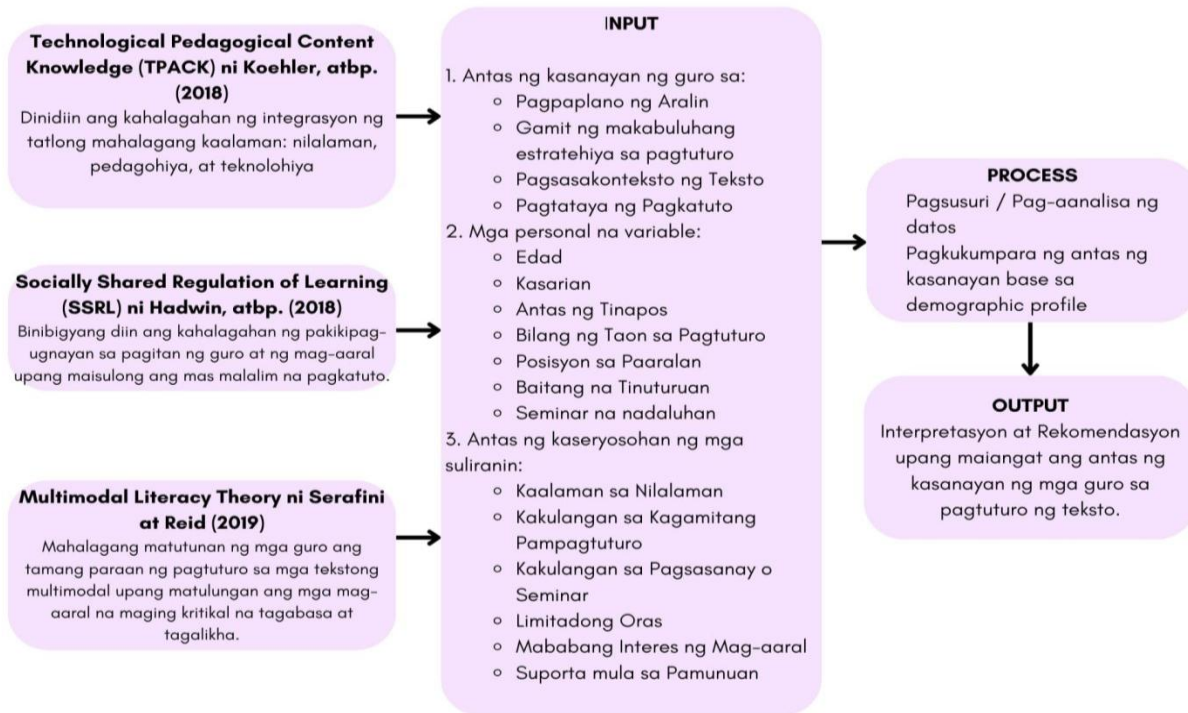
**Technological Pedagogical Content Knowledge (TPACK) ni Koehler, atbp. (2018)**
Dinidiin ang kahalagahan ng integrasyon ng tatlong mahalagang kaalaman: nilalaman, pedagohiya, at teknolohiya

**Socially Shared Regulation of Learning (SSRL) ni Hadwin, atbp. (2018)**
Binibigyang diin ang kahalagahan ng pakikipag-ugnayan sa pagitan ng guro at ng mag-aaral upang maisulong ang mas malalim na pagkatuto.

**Multimodal Literacy Theory ni Serafini at Reid (2019)**
Mahalagang matutunan ng mga guro ang tamang paraan ng pagtuturo sa mga tekstong multimodal upang matulungan ang mga mag-aaral na maging kritikal na tagabasa at tagalikha.

**INPUT**
1. Antas ng kasanayan ng guro sa:
- Pagpaplano ng Aralin
- Gamit ng makabuluhang estratehiya sa pagtuturo
- Pagsasakonteksto ng Teksto
- Pagtataya ng Pagkatuto
2. Mga personal na variable:
- Edad
- Kasarian
- Antas ng Tinapos
- Bilang ng Taon sa Pagtuturo
- Posisyon sa Paaralan
- Baitang na Tinuturuan
- Seminar na nadaluhan
3. Antas ng kaseryosohan ng mga suliranin:
- Kaalaman sa Nilalaman
- Kakulangan sa Kagamitang Pampagtuturo
- Kakulangan sa Pagsasanay o Seminar
- Limitadong Oras
- Mababang Interes ng Mag-aaral
- Suporta mula sa Pamunuan

**PROCESS**
Pagsusuri / Pag-aanalisa ng datos
Pagkukumpara ng antas ng kasanayan base sa demographic profile

**OUTPUT**
Interpretasyon at Rekomendasyon upang maiangat ang antas ng kasanayan ng mga guro sa pagtuturo ng teksto.